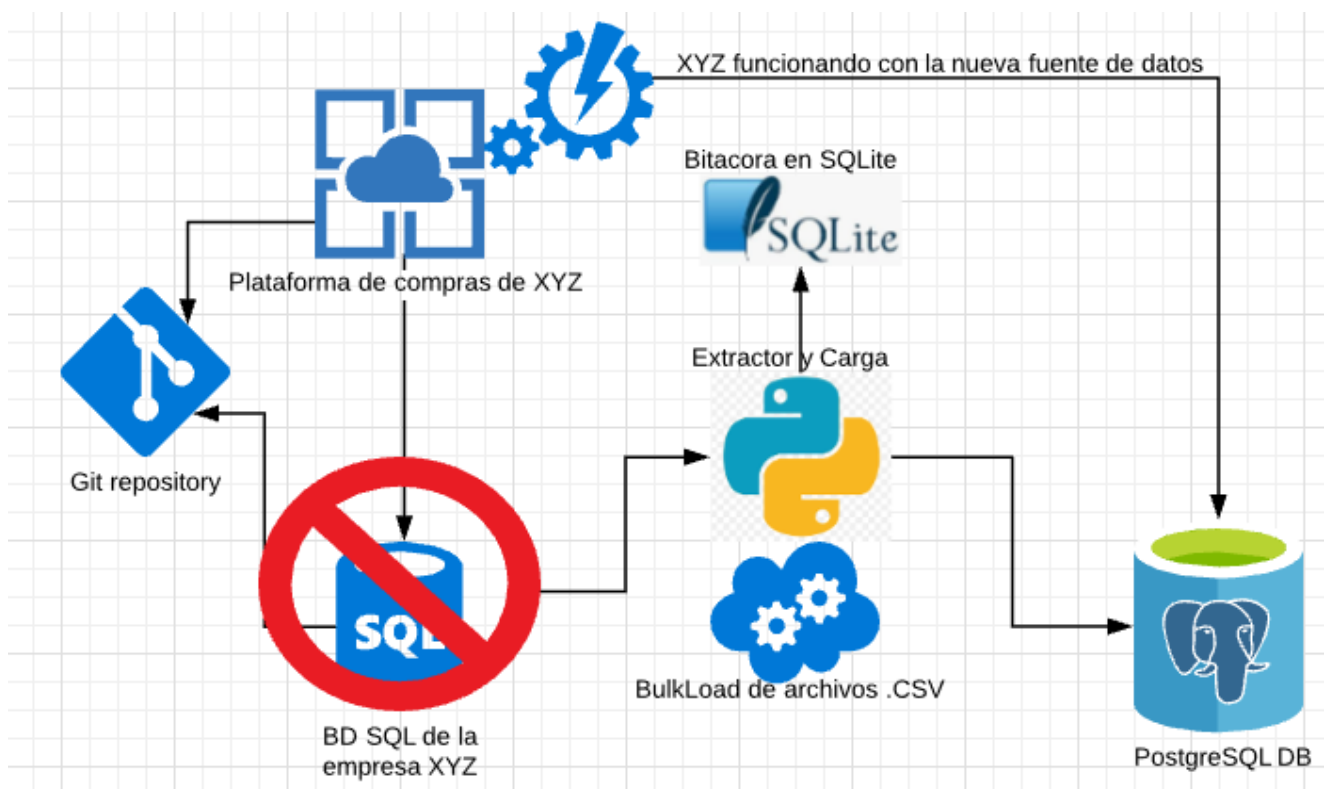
XYZ funcionando con la nueva fuente de datos

Bitacora en SQLite

SQLite

Plataforma de compras de XYZ

Git repository

Extractor y Carga

SQL

BulkLoad de archivos .CSV

BD SQL de la empresa XYZ

PostgreSQL DB